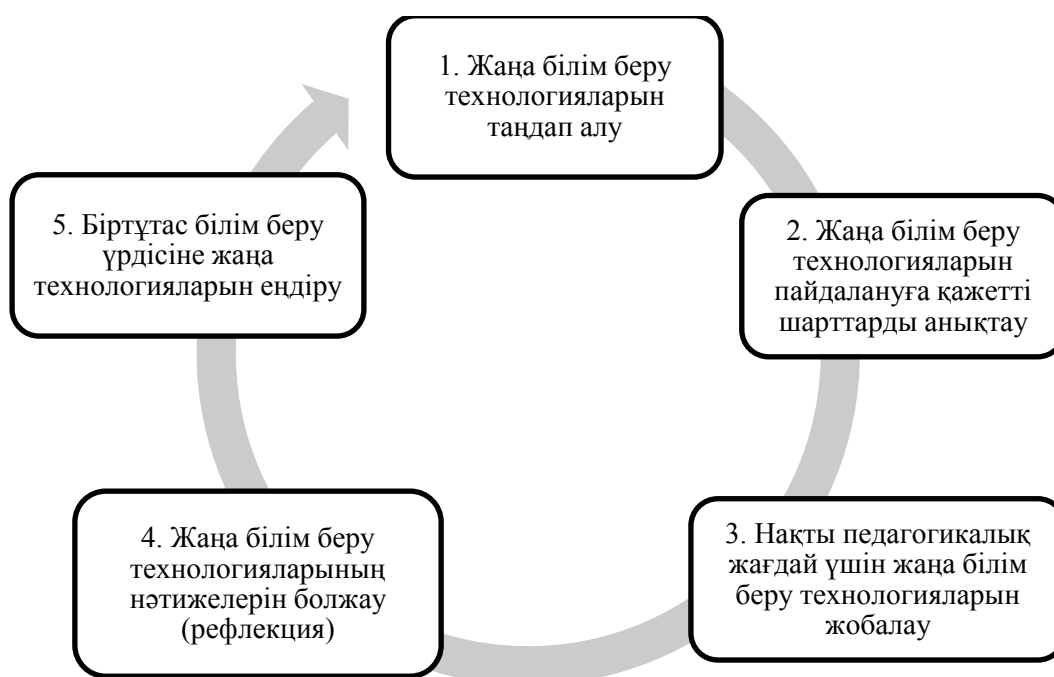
1. Жаңа білім беру технологияларын таңдап алу

2. Жаңа білім беру технологияларын пайдалануға қажетті шарттарды анықтау

3. Нақты педагогикалық жағдай үшін жаңа білім беру технологияларын жобалау

4. Жаңа білім беру технологияларының нәтижелерін болжау (рефлекция)

5. Біртұтас білім беру үрдісіне жаңа технологияларын еңдіру